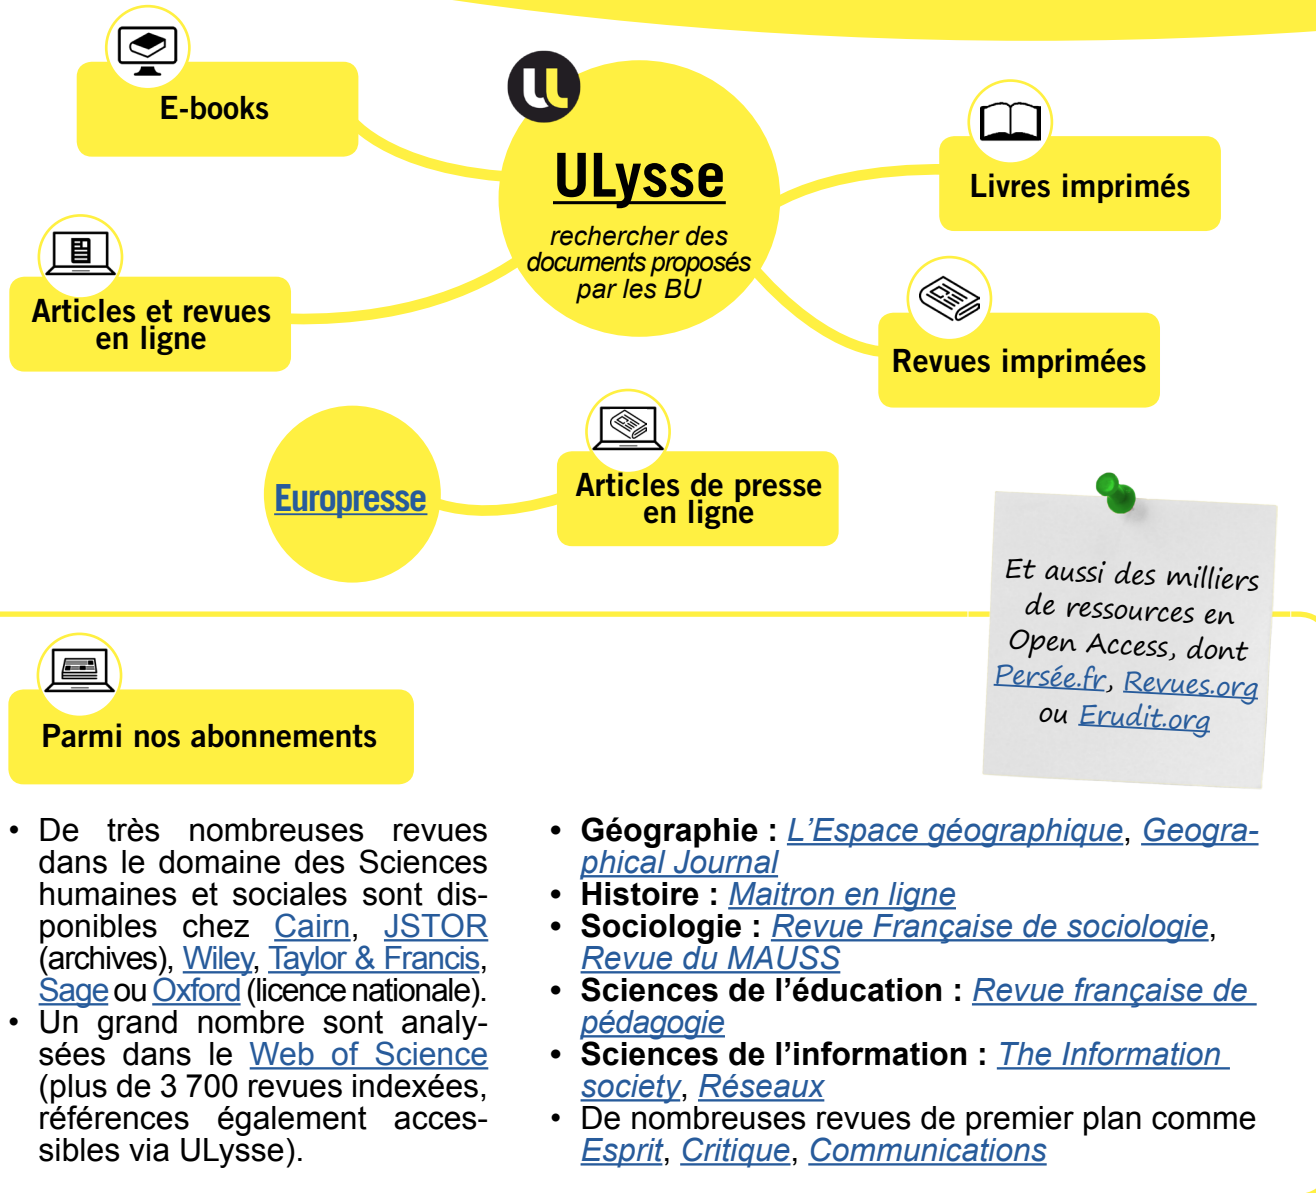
E-books

ULysse

rechercher des documents proposés par les BU

Livres imprimés

Articles et revues en ligne

Revues imprimées

Europresse

Articles de presse en ligne

Et aussi des milliers de ressources en Open Access, dont Persée.fr, Revues.org ou Erudit.org

Parmi nos abonnements

• De très nombreuses revues dans le domaine des Sciences humaines et sociales sont disponibles chez Cairn, JSTOR (archives), Wiley, Taylor & Francis, Sage ou Oxford (licence nationale).
• Un grand nombre sont analysées dans le Web of Science (plus de 3 700 revues indexées, références également accessibles via ULysse).

• Géographie : L'Espace géographique, Geographical Journal
• Histoire : Maitron en ligne
• Sociologie : Revue Française de sociologie, Revue du MAUSS
• Sciences de l'éducation : Revue française de pédagogie
• Sciences de l'information : The Information society, Réseaux
• De nombreuses revues de premier plan comme Esprit, Critique, Communications